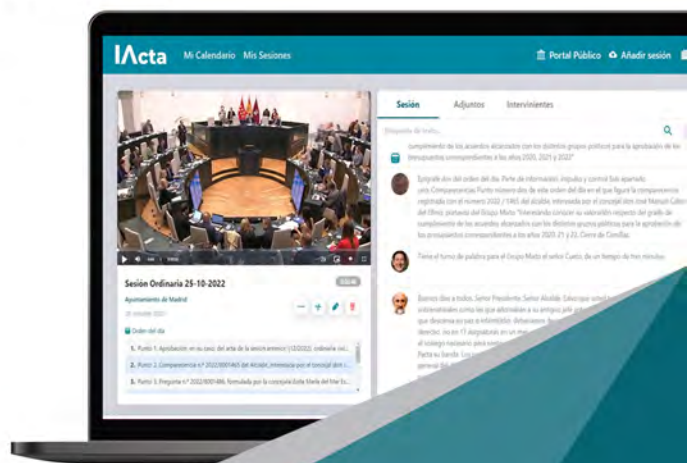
IActa Mi Calendario Mis Sesiones

Portal Público Añadir sesión

Sesión Adjuntos Intervinientes

Sesión Ordinaria 25-10-2022

Ayuntamiento de Madrid

Orden del día

1. Punto 1. Aprobación, en su caso, del acta de la sesión anterior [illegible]

2. Punto 2. Comparecencia n.º 2022/8001465 del Alcalde, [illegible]

3. Punto 3. Pregunta n.º 2022/8001486, formulada por la concejala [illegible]

cumplimiento de los acuerdos alcanzados con los distintos grupos políticos para la aprobación de los presupuestos correspondientes a los años 2020, 2021 y 2022"

Epígrafe dos del orden del día. Parte de información, impulso y control. Sub apartado uno. Comparecencias. Punto número dos de este orden del día en el que figura la comparecencia registrada con el número 2022 / 1465 del alcalde, interesada por el concejal don José Manuel Calvo del Olmo, portavoz del Grupo Mixto "interesando conocer su valoración respecto del grado de cumplimiento de los acuerdos alcanzados con los distintos grupos políticos para la aprobación de los presupuestos correspondientes a los años 2020-21 y 22. Cierre de Comillas.

Tiene el turno de palabra por el Grupo Mixto el señor Cueto, de un tiempo de tres minutos.

Buenos días a todos. Señor Presidente, Señor Alcalde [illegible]